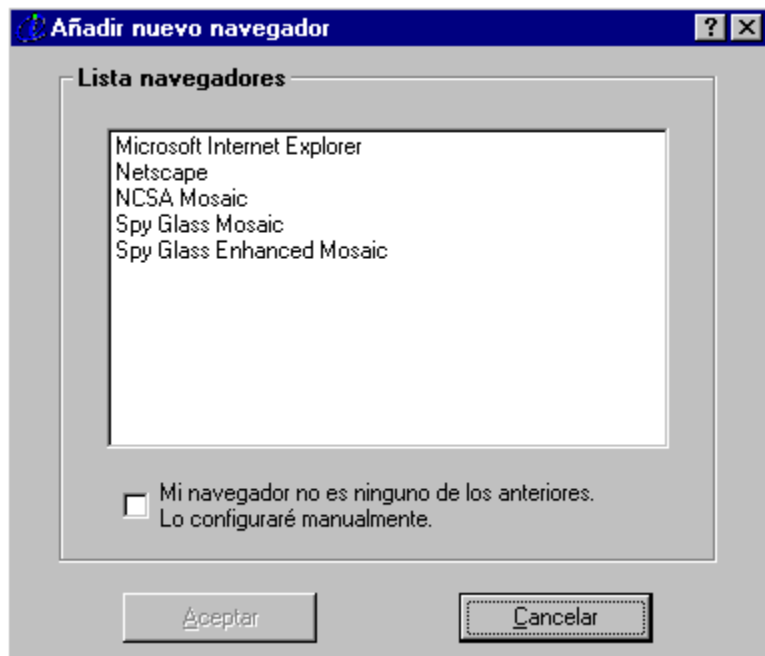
Añadir nuevo navegador
?
Lista navegadores
Microsoft Internet Explorer
Netscape
NCSA Mosaic
Spy Glass Mosaic
Spy Glass Enhanced Mosaic

Mi navegador no es ninguno de los anteriores. Lo configuraré manualmente.

Aceptar
Cancelar